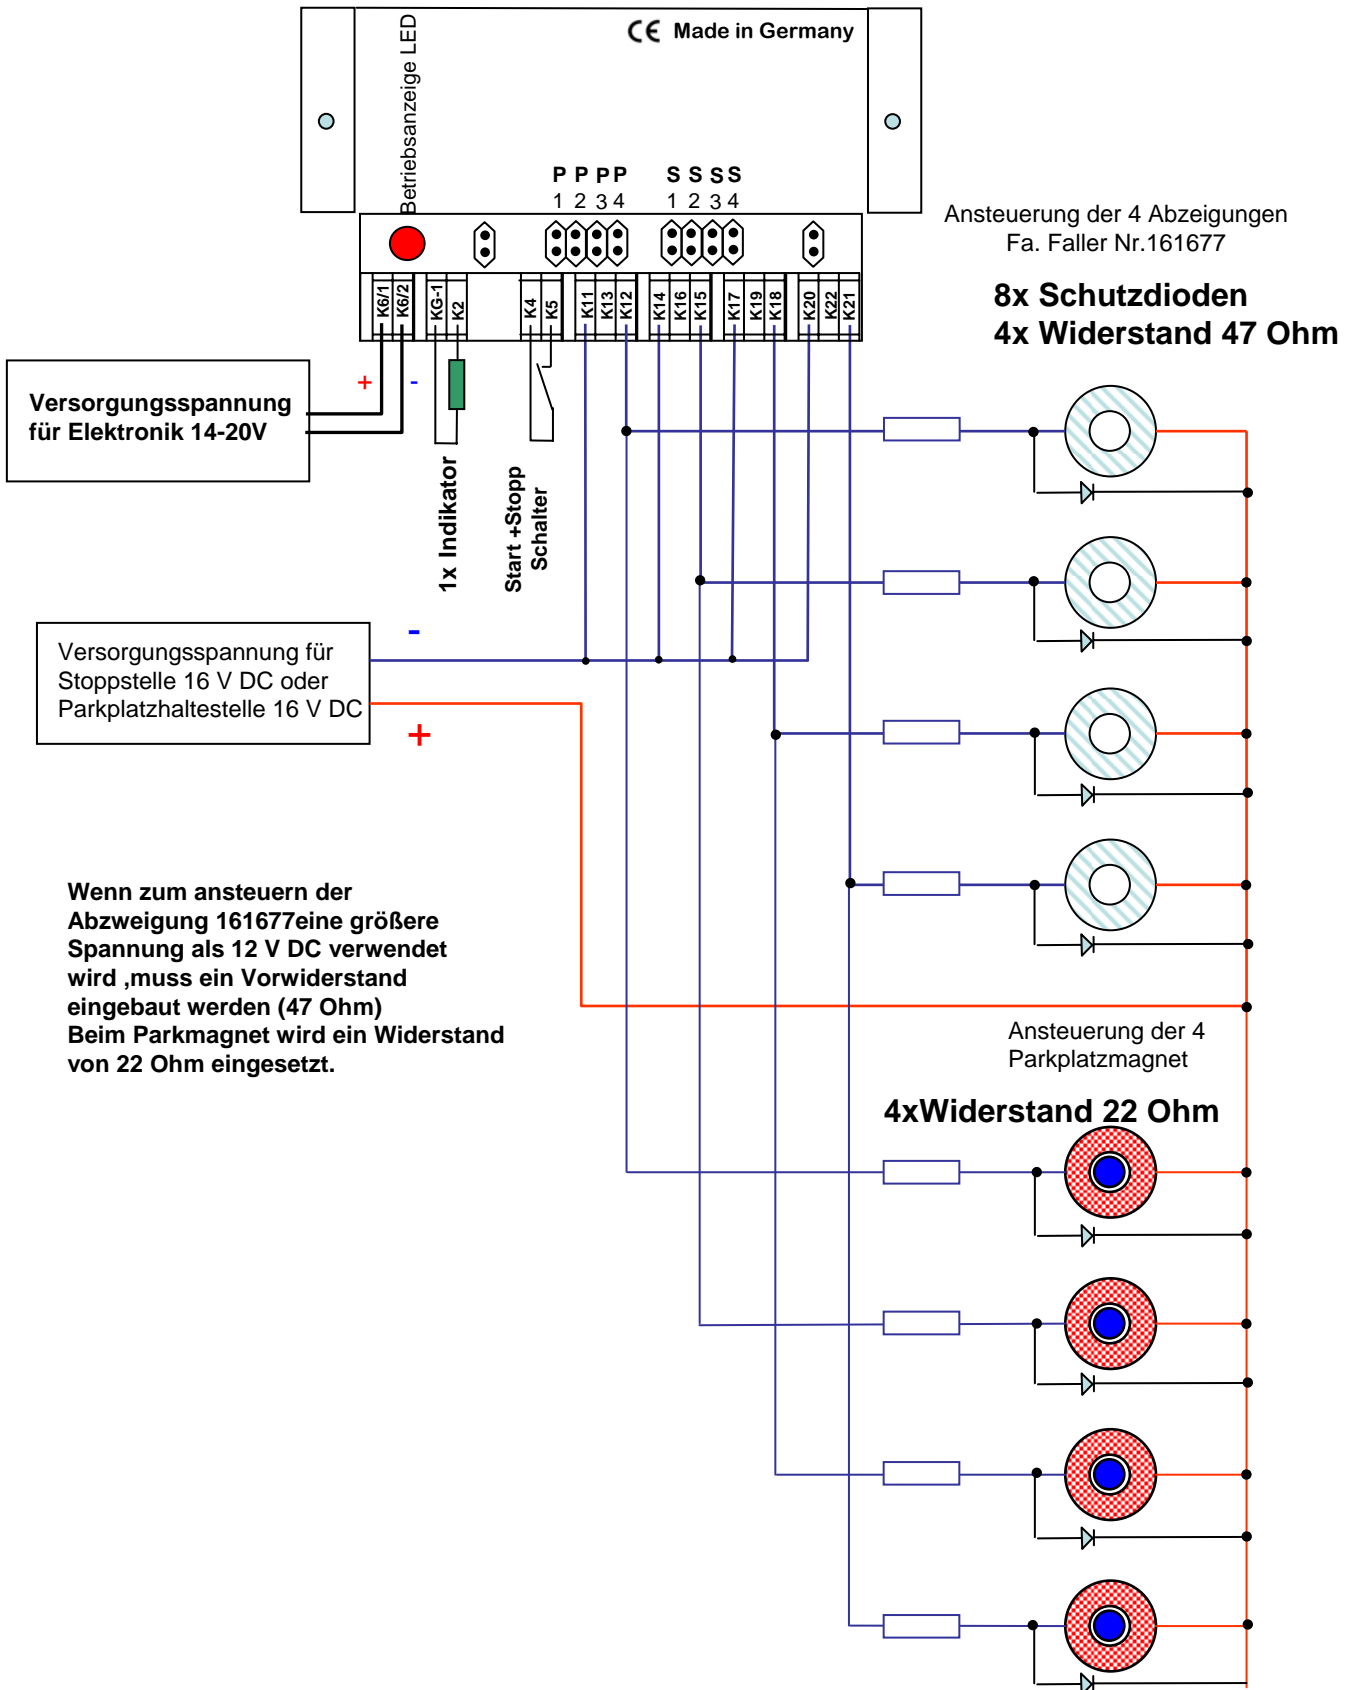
Betriebsanzeige LED

CE Made in Germany

P P P P
1 2 3 4

S S S S
1 2 3 4

K6/1 K6/2 KG-1 K2 K4 K5 K11 K13 K12 K14 K16 K15 K17 K19 K18 K20 K22 K21

Ansteuerung der 4 Abzeigungen
Fa. Faller Nr.161677

8x Schutzdioden
4x Widerstand 47 Ohm

+ -

Versorgungsspannung für Elektronik 14-20V

1x Indikator

Start +Stopp Schalter

-

Versorgungsspannung für Stoppstelle 16 V DC oder Parkplatzhaltestelle 16 V DC

+

Wenn zum ansteuern der Abzweigung 161677eine größere Spannung als 12 V DC verwendet wird ,muss ein Vorwiderstand eingebaut werden (47 Ohm)
Beim Parkmagnet wird ein Widerstand von 22 Ohm eingesetzt.

Ansteuerung der 4 Parkplatzmagnet

4xWiderstand 22 Ohm